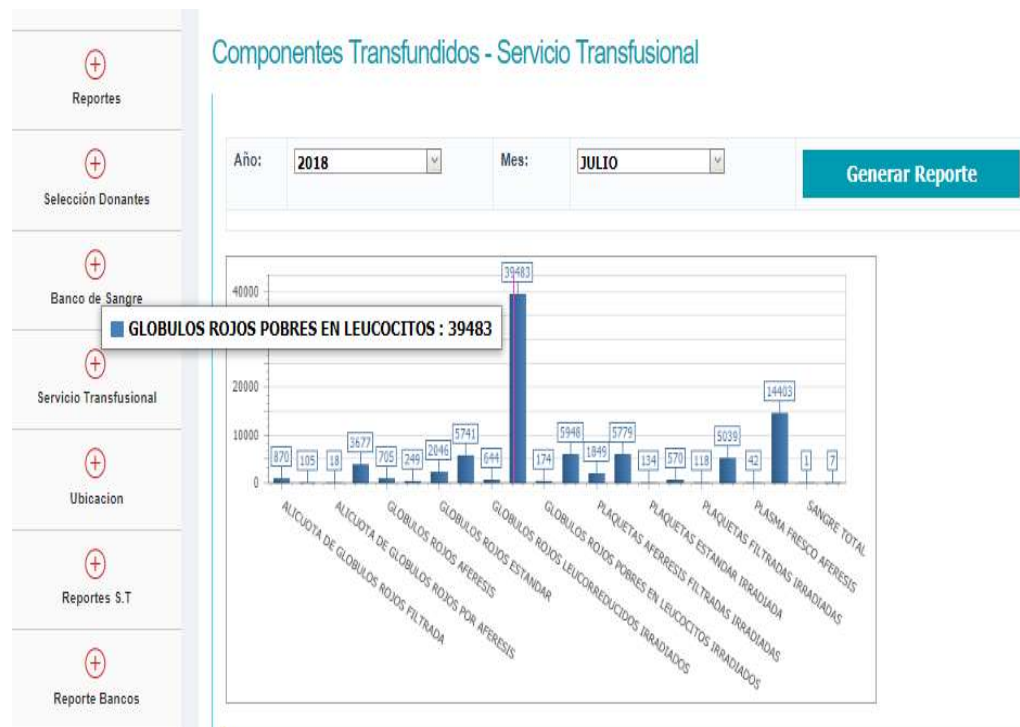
Reportes

Selección Donantes

Banco de Sangre

Servicio Transfusional

Ubicacion

Reportes S.T

Reporte Bancos

Componentes Transfundidos - Servicio Transfusional

Año: 2018

Mes: JULIO

Generar Reporte

GLOBULOS ROJOS POBRES EN LEUCOCITOS : 39483

40000
20000
10000
0

870 105 18 3677 705 249 2046 5741 644 39483 174 5948 1849 5779 134 570 118 5039 42 14403 1 7

ALICUOTA DE GLOBULOS ROJOS FILTRADA
ALICUOTA DE GLOBULOS ROJOS POR AFERESIS
GLOBULOS ROJOS AFERESIS
GLOBULOS ROJOS ESTANDAR
GLOBULOS ROJOS LEUCORREDUCIDOS IRRADIADOS
GLOBULOS ROJOS POBRES EN LEUCOCITOS IRRADIADOS
PLAQUETAS AFERESIS FILTRADAS IRRADIADAS
PLAQUETAS ESTANDAR IRRADIADA
PLAQUETAS FILTRADAS IRRADIADAS
PLASMA FRESCO AFERESIS
SANGRE TOTAL